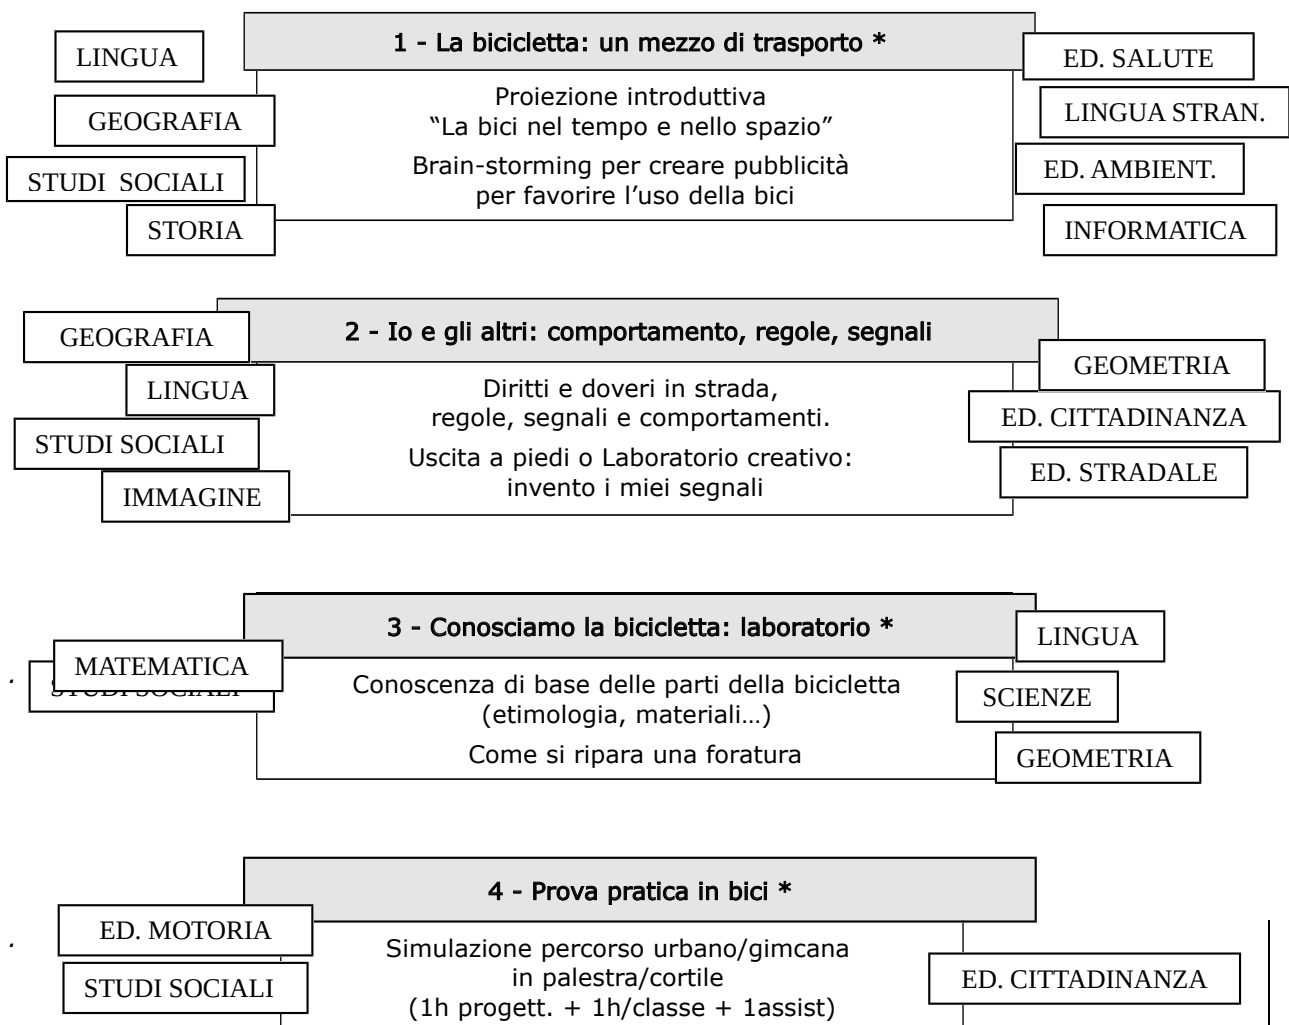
1 - La bicicletta: un mezzo di trasporto *

LINGUA

GEOGRAFIA

STUDI SOCIALI

STORIA

Proiezione introduttiva
“La bici nel tempo e nello spazio”

Brain-storming per creare pubblicità per favorire l’uso della bici

ED. SALUTE

LINGUA STRAN.

ED. AMBIENT.

INFORMATICA

2 - Io e gli altri: comportamento, regole, segnali

GEOGRAFIA

LINGUA

STUDI SOCIALI

IMMAGINE

Diritti e doveri in strada, regole, segnali e comportamenti.

Uscita a piedi o Laboratorio creativo: invento i miei segnali

GEOMETRIA

ED. CITTADINANZA

ED. STRADALE

3 - Conosciamo la bicicletta: laboratorio *

MATEMATICA

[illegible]

Conoscenza di base delle parti della bicicletta (etimologia, materiali…)

Come si ripara una foratura

LINGUA

SCIENZE

GEOMETRIA

4 - Prova pratica in bici *

ED. MOTORIA

STUDI SOCIALI

Simulazione percorso urbano/gimcana in palestra/cortile (1h progett. + 1h/classe + 1assist)

ED. CITTADINANZA